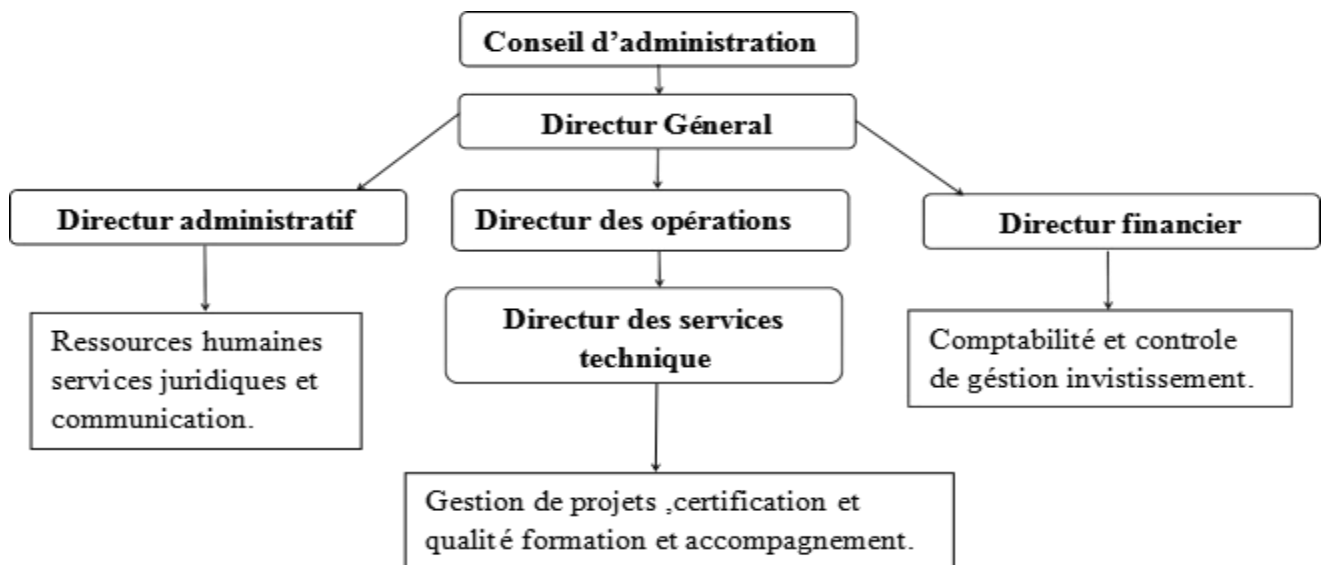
Conseil d'administration

Directur Géneral

Directur administratif

Directur des opérations

Directur financier

Ressources humaines services juridiques et communication.

Directur des services technique

Comptabilité et controle de géstion invistissement.

Gestion de projets ,certification et qualité formation et accompagnement.